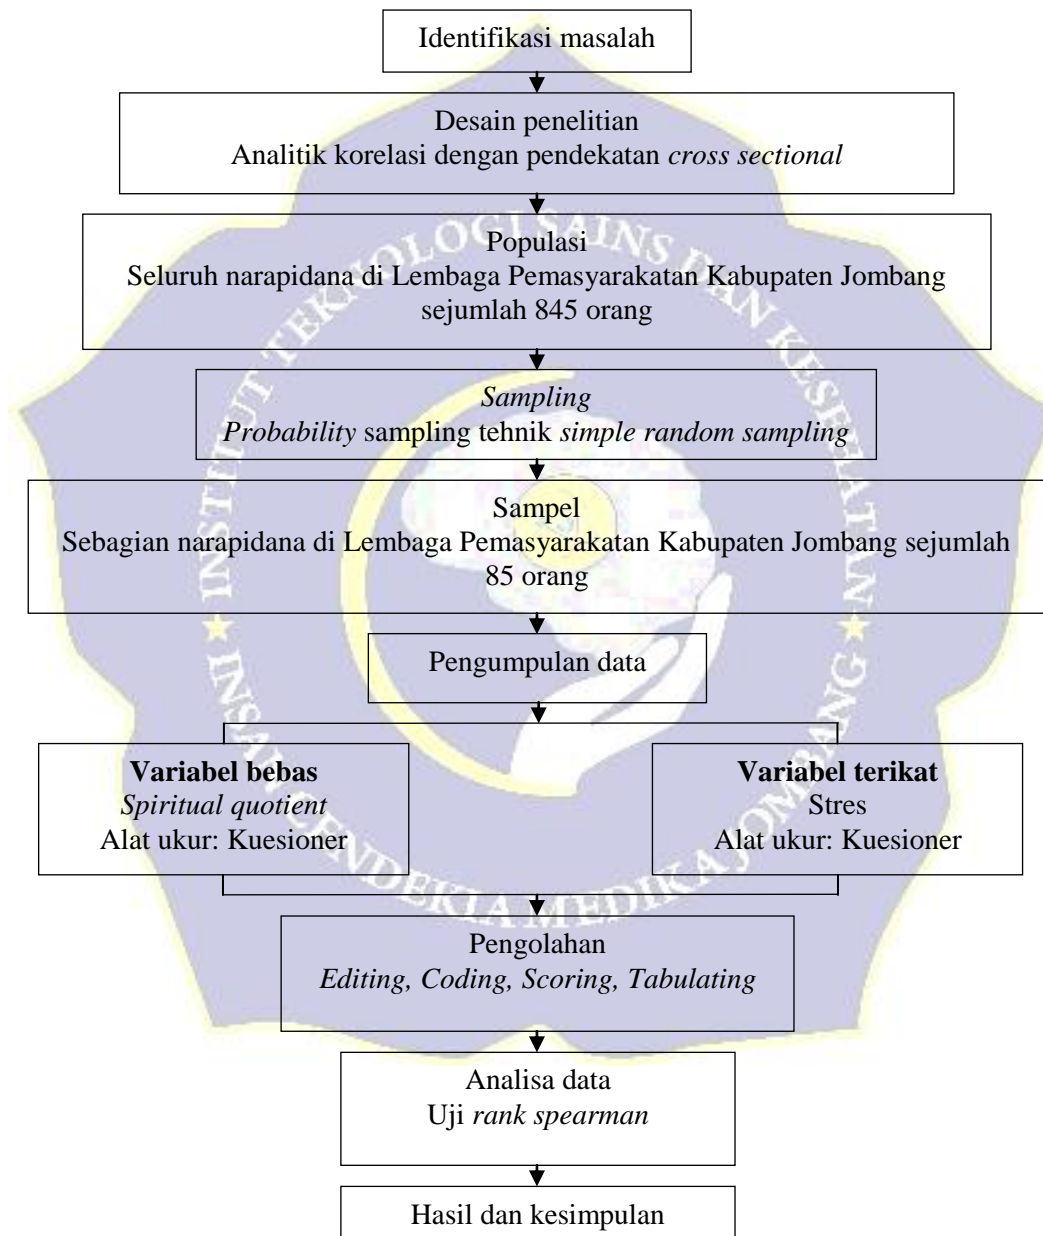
Identifikasi masalah

Desain penelitian
Analitik korelasi dengan pendekatan cross sectional

Populasi
Seluruh narapidana di Lembaga Pemasyarakatan Kabupaten Jombang sejumlah 845 orang

Sampling
Probability sampling tehnik simple random sampling

Sampel
Sebagian narapidana di Lembaga Pemasyarakatan Kabupaten Jombang sejumlah 85 orang

Pengumpulan data

Variabel bebas
Spiritual quotient
Alat ukur: Kuesioner

Variabel terikat
Stres
Alat ukur: Kuesioner

Pengolahan
Editing, Coding, Scoring, Tabulating

Analisa data
Uji rank spearman

Hasil dan kesimpulan

INSTITUT TEKNOLOGI SAINS DAN KESEHATAN INSAN CENDEKIA MEDIKA JOMBANG